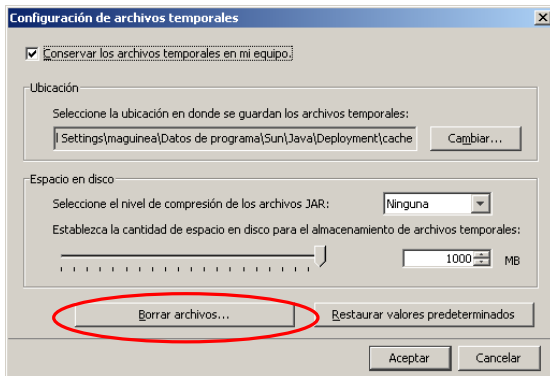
Configuración de archivos temporales

Conservar los archivos temporales en mi equipo.

Ubicación

Seleccione la ubicación en donde se guardan los archivos temporales:

l Settings\maguinea\Datos de programa\Sun\Java\Deployment\cache

Cambiar...

Espacio en disco

Seleccione el nivel de compresión de los archivos JAR:

Ninguna

Establezca la cantidad de espacio en disco para el almacenamiento de archivos temporales:

1000

MB

Borrar archivos...

Restaurar valores predeterminados

Aceptar

Cancelar